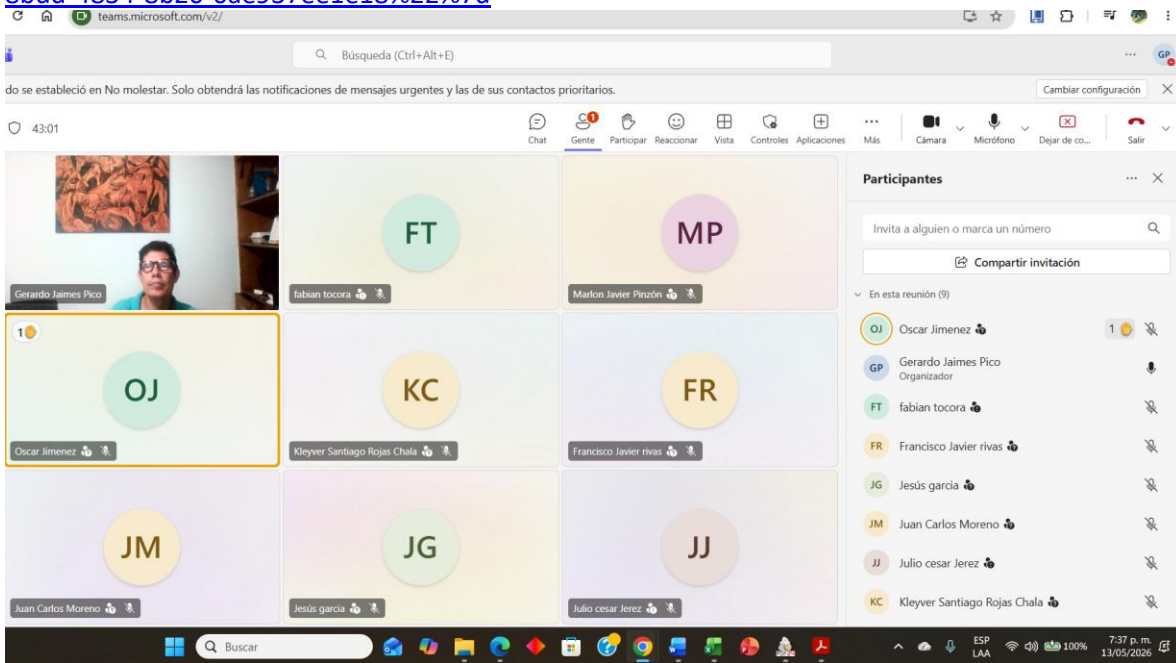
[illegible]

teams.microsoft.com/v2/

Búsqueda (Ctrl+Alt+E)

GP

do se estableció en No molestar. Solo obtendrá las notificaciones de mensajes urgentes y las de sus contactos prioritarios.

Cambiar configuración

43:01

Chat Gente Participar Reaccionar Vista Controles Aplicaciones Más Cámara Micrófono Dejar de co... Salir

Gerardo Jaimes Pico

FT
fabian tocora

MP
Marlon Javier Pinzón

1
OJ
Oscar Jimenez

KC
Kleyver Santiago Rojas Chala

FR
Francisco Javier rivas

JM
Juan Carlos Moreno

JG
Jesús garcia

JJ
Julio cesar Jerez

Participantes

Invita a alguien o marca un número

Compartir invitación

En esta reunión (9)

OJ Oscar Jimenez 1
GP Gerardo Jaimes Pico Organizador
FT fabian tocora
FR Francisco Javier rivas
JG Jesús garcia
JM Juan Carlos Moreno
JJ Julio cesar Jerez
KC Kleyver Santiago Rojas Chala

Buscar

ESP LAA 100% 7:37 p. m. 13/05/2026